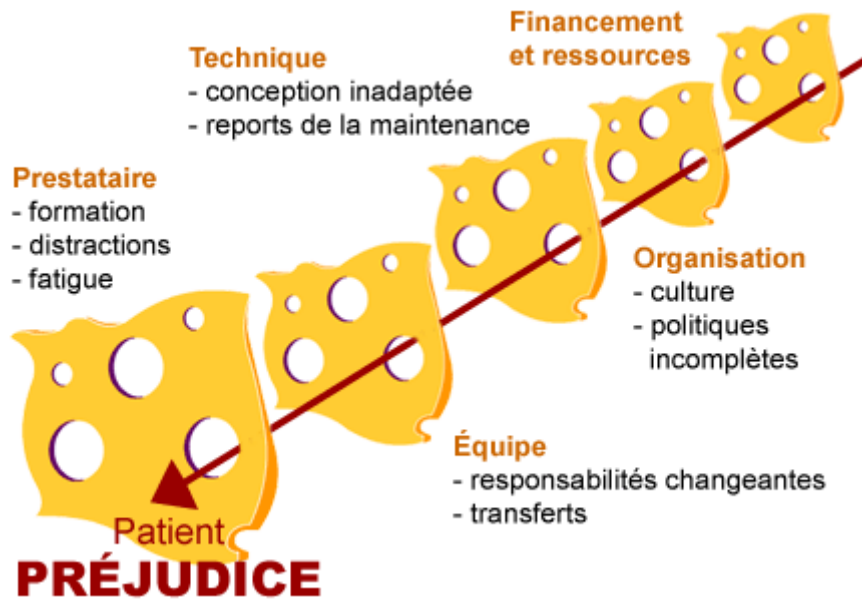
Financement
et ressources

Technique
- conception inadaptée
- reports de la maintenance

Prestataire
- formation
- distractions
- fatigue

Organisation
- culture
- politiques incomplètes

Équipe
- responsabilités changeantes
- transferts

Patient
PRÉJUDICE